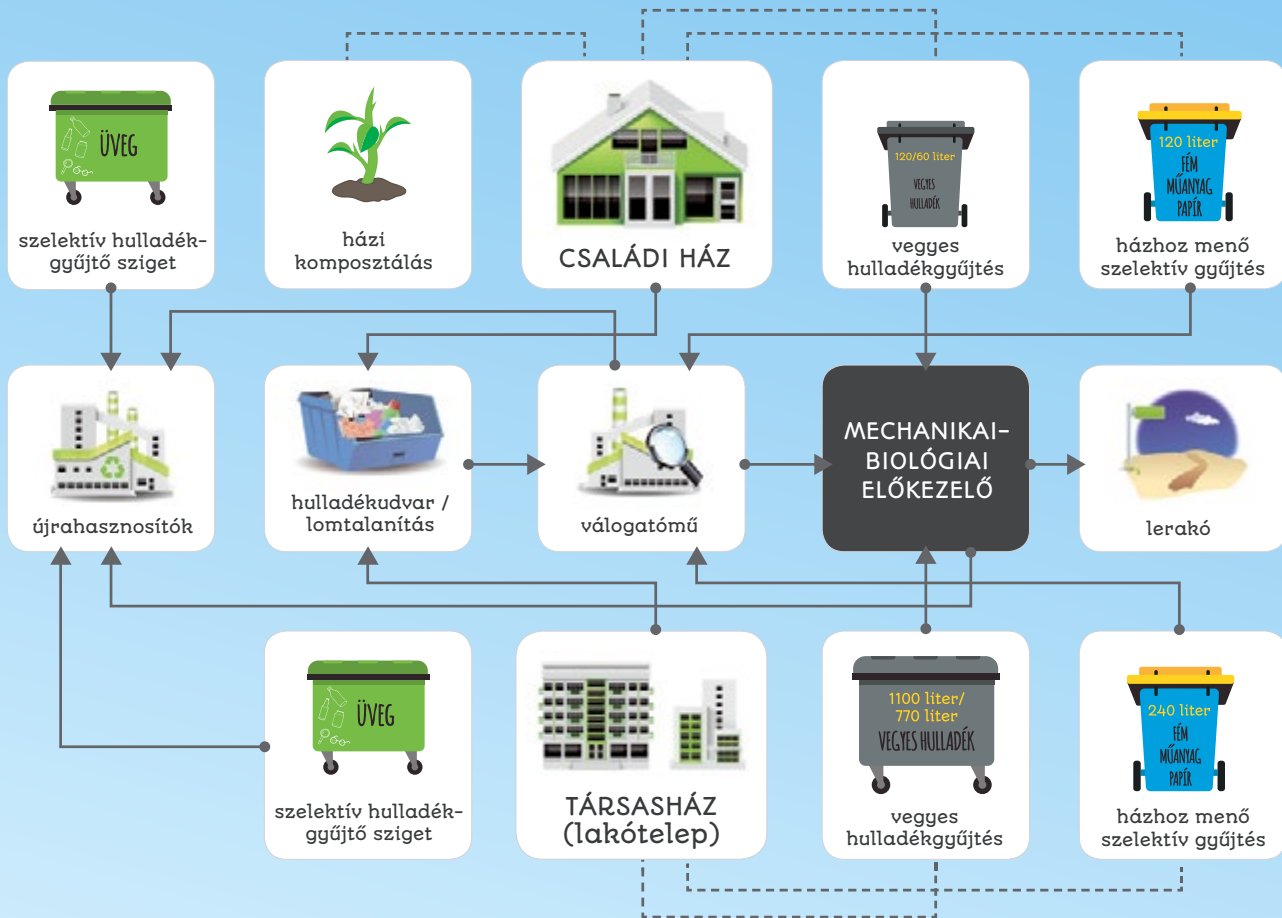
ÜVEG

szelektív hulladékgyűjtő sziget

házi komposztálás

CSALÁDI HÁZ

120/60 liter
VEGYES HULLADÉK

vegyes hulladékgyűjtés

120 liter
FÉM
MŰANYAG
PAPÍR

házhoz menő szelektív gyűjtés

újrahasznosítók

hulladékudvar / lomtalanítás

válogatómű

MECHANIKAI-BIOLÓGIAI ELŐKEZELŐ

lerakó

ÜVEG

szelektív hulladékgyűjtő sziget

TÁRSASHÁZ (lakótelep)

1100 liter/ 770 liter
VEGYES HULLADÉK

vegyes hulladékgyűjtés

240 liter
FÉM
MŰANYAG
PAPÍR

házhoz menő szelektív gyűjtés